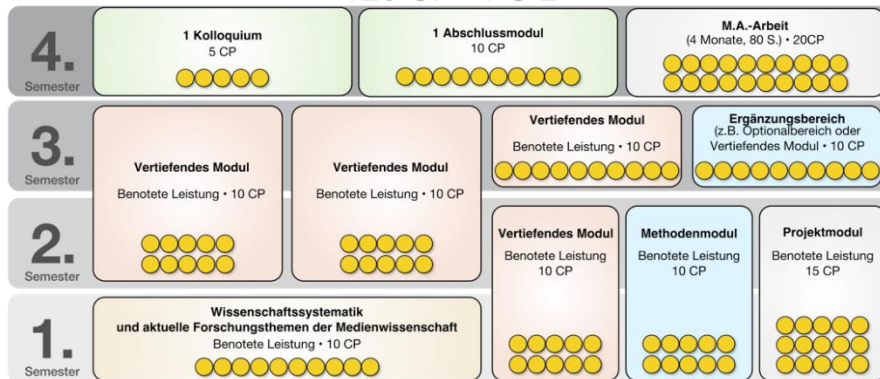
4.
Semester

1 Kolloquium
5 CP

1 Abschlussmodul
10 CP

M.A.-Arbeit
(4 Monate, 80 S.) • 20CP

3.
Semester

Vertiefendes Modul
Benotete Leistung • 10 CP

Vertiefendes Modul
Benotete Leistung • 10 CP

Vertiefendes Modul
Benotete Leistung • 10 CP

Ergänzungsbereich
(z.B. Optionalbereich oder Vertiefendes Modul • 10 CP

2.
Semester

Vertiefendes Modul
Benotete Leistung
10 CP

Methodenmodul
Benotete Leistung
10 CP

Projektmodul
Benotete Leistung
15 CP

1.
Semester

Wissenschaftssystematik und aktuelle Forschungsthemen der Medienwissenschaft
Benotete Leistung • 10 CP